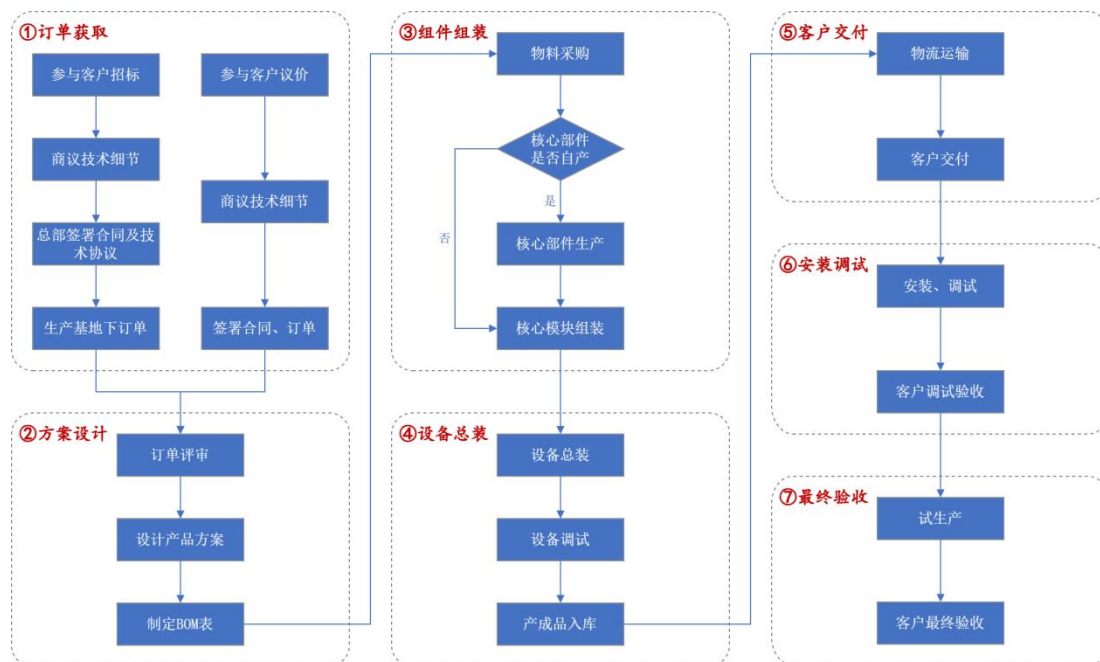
①订单获取

参与客户招标

商议技术细节

总部签署合同及技术协议

生产基地下订单

参与客户议价

商议技术细节

签署合同、订单

②方案设计

订单评审

设计产品方案

制定BOM表

③组件组装

物料采购

核心部件是否自产

是

否

核心部件生产

核心模块组装

④设备总装

设备总装

设备调试

产成品入库

⑤客户交付

物流运输

客户交付

⑥安装调试

安装、调试

客户调试验收

⑦最终验收

试生产

客户最终验收